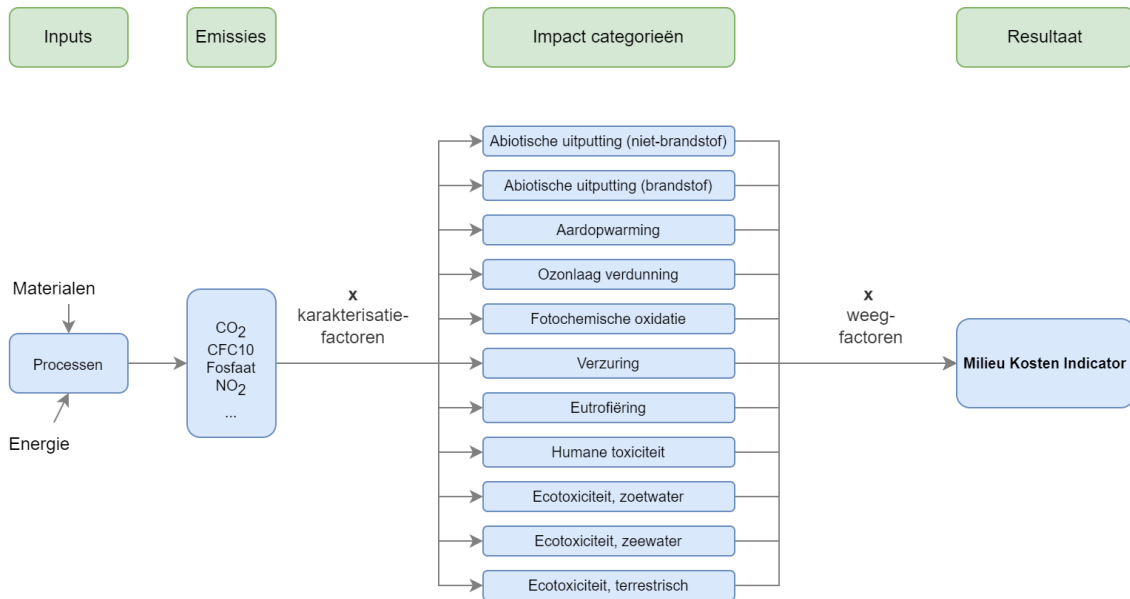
Inputs

Emissies

Impact categorieën

Resultaat

Materialen

Processen

Energie

$CO_2$
CFC10
Fosfaat
$NO_2$
...

x
karakterisatiefactoren

Abiotische uitputting (niet-brandstof)

Abiotische uitputting (brandstof)

Aardopwarming

Ozonlaag verdunning

Fotochemische oxidatie

Verzuring

Eutrofiëring

Humane toxiciteit

Ecotoxiciteit, zoetwater

Ecotoxiciteit, zeewater

Ecotoxiciteit, terrestrisch

x
weegfactoren

Milieu Kosten Indicator